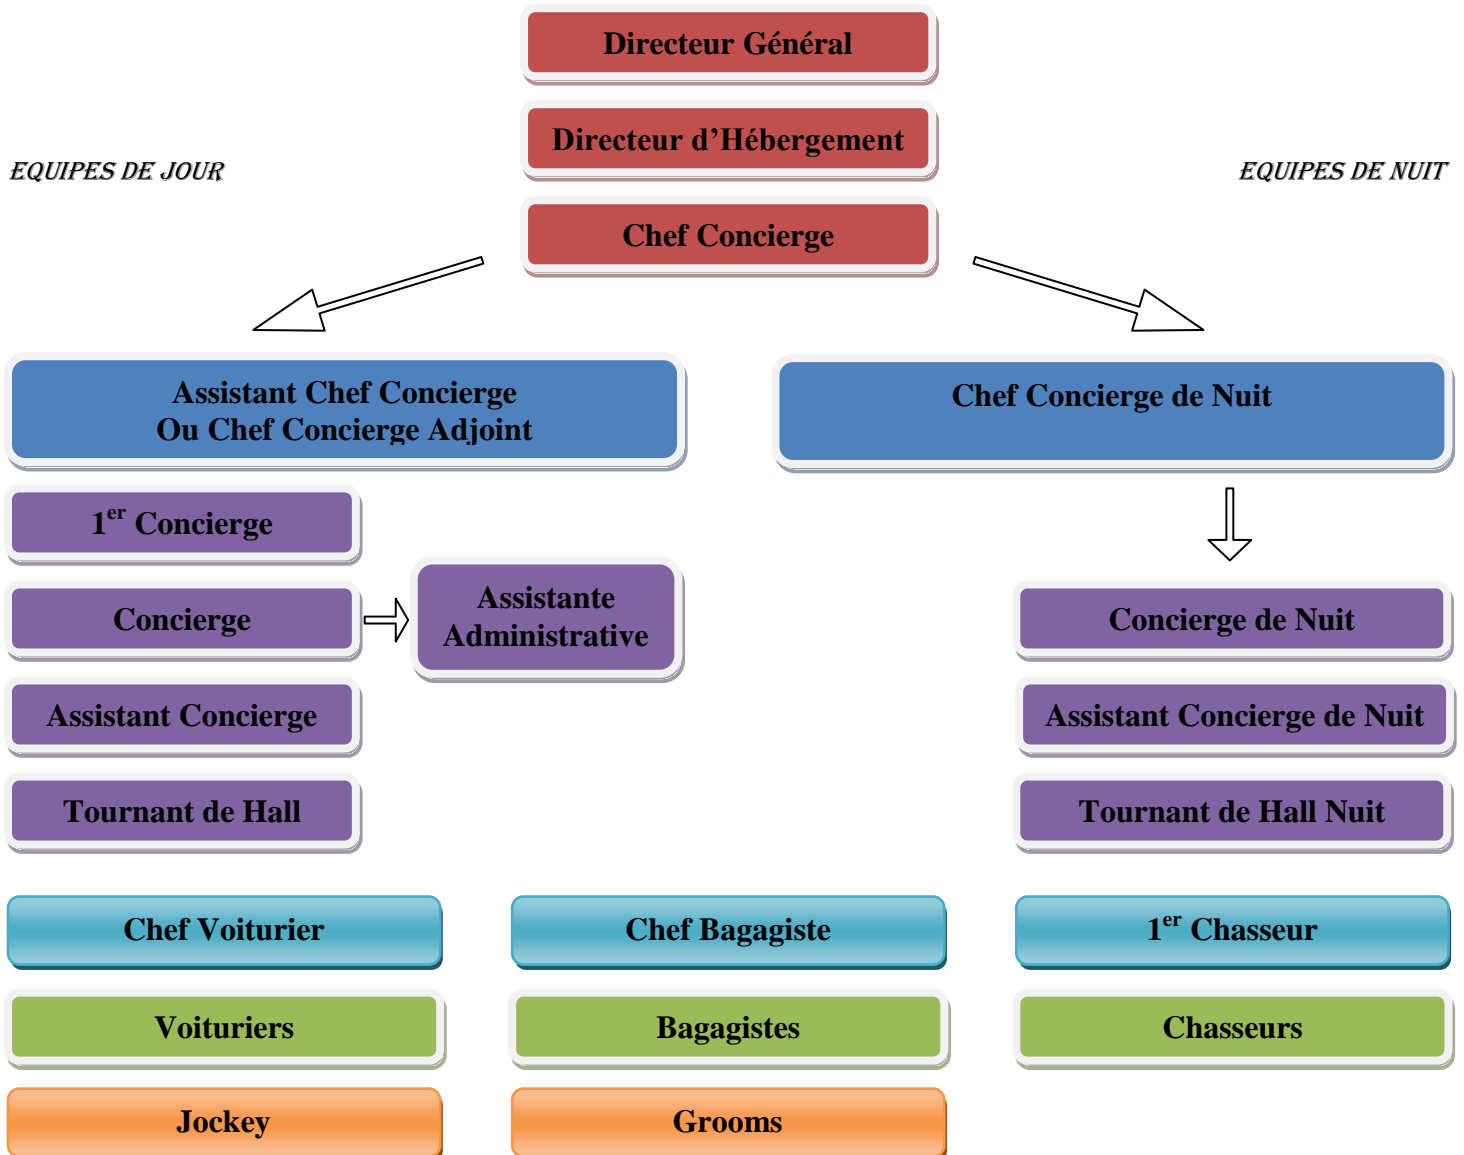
Directeur Général

Directeur d'Hébergement

EQUIPES DE JOUR

EQUIPES DE NUIT

Chef Concierge

Assistant Chef Concierge
Ou Chef Concierge Adjoint

Chef Concierge de Nuit

1$^{er}$ Concierge

Concierge

Assistante Administrative

Assistant Concierge

Tournant de Hall

Concierge de Nuit

Assistant Concierge de Nuit

Tournant de Hall Nuit

Chef Voiturier

Chef Bagagiste

1$^{er}$ Chasseur

Voituriers

Bagagistes

Chasseurs

Jockey

Grooms